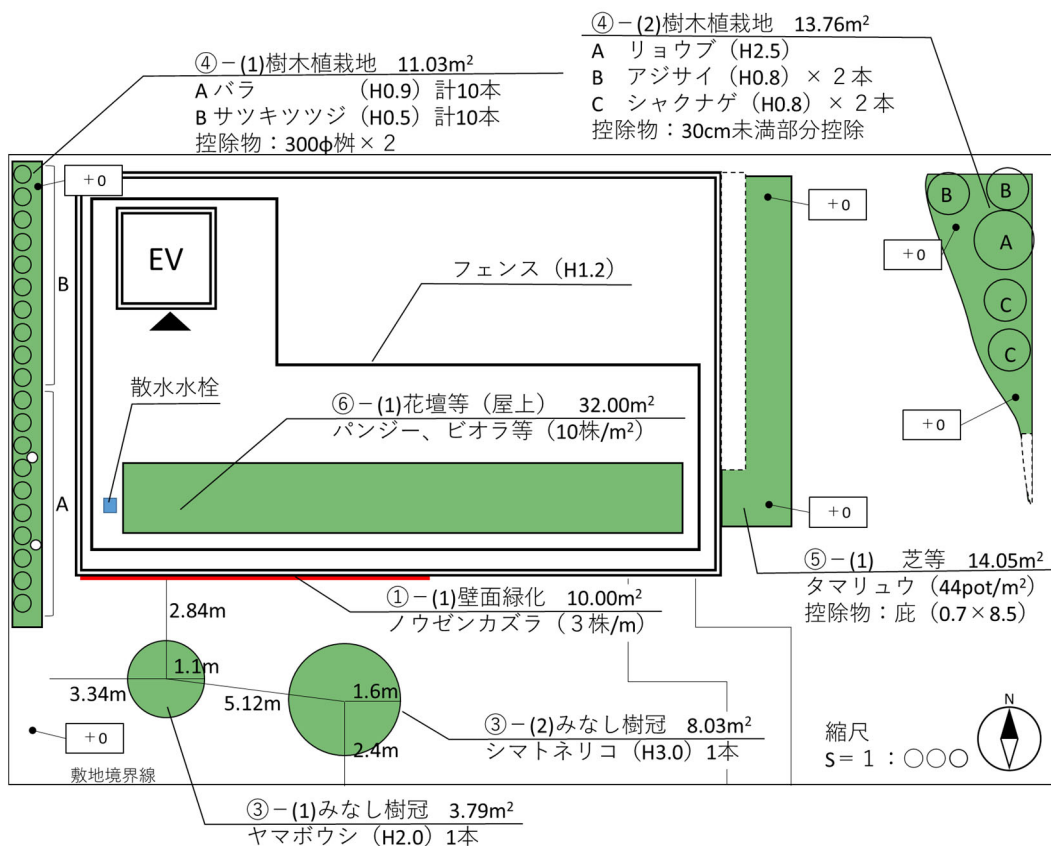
④－(1)樹木植栽地　11.03m²
A バラ　　　　　(H0.9) 計10本
B サツキツツジ（H0.5）計10本
控除物：300φ桝×２

④－(2)樹木植栽地　13.76m²
A　リョウブ（H2.5）
B　アジサイ（H0.8）×２本
C　シャクナゲ（H0.8）×２本
控除物：30cm未満部分控除

＋0

＋0

B

B

A

＋0

C

C

EV

フェンス（H1.2）

B

A

散水水栓

⑥－(1)花壇等（屋上）　32.00m²
パンジー、ビオラ等（10株/m²）

＋0

＋0

⑤－(1)　芝等　14.05m²
タマリュウ（44pot/m²）
控除物：庇（0.7×8.5）

①－(1)壁面緑化　10.00m²
ノウゼンカズラ（３株/m）

2.84m

1.1m

3.34m

5.12m

1.6m

2.4m

＋0

敷地境界線

③－(2)みなし樹冠　8.03m²
シマトネリコ（H3.0）1本

縮尺
S＝１：○○○

N

③－(1)みなし樹冠　3.79m²
ヤマボウシ（H2.0）1本